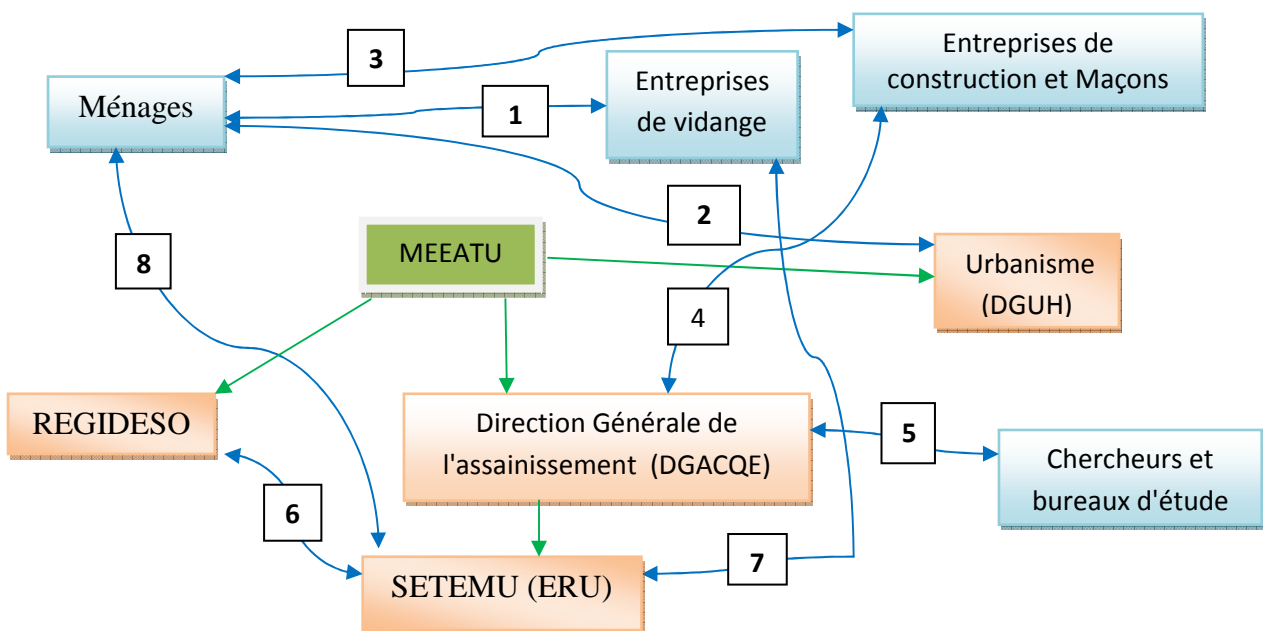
Entreprises de construction et Maçons

3

Ménages

1

Entreprises de vidange

2

MEEATU

Urbanisme (DGUH)

8

4

REGIDESO

Direction Générale de l'assainissement (DGACQE)

5

Chercheurs et bureaux d'étude

6

SETEMU (ERU)

7